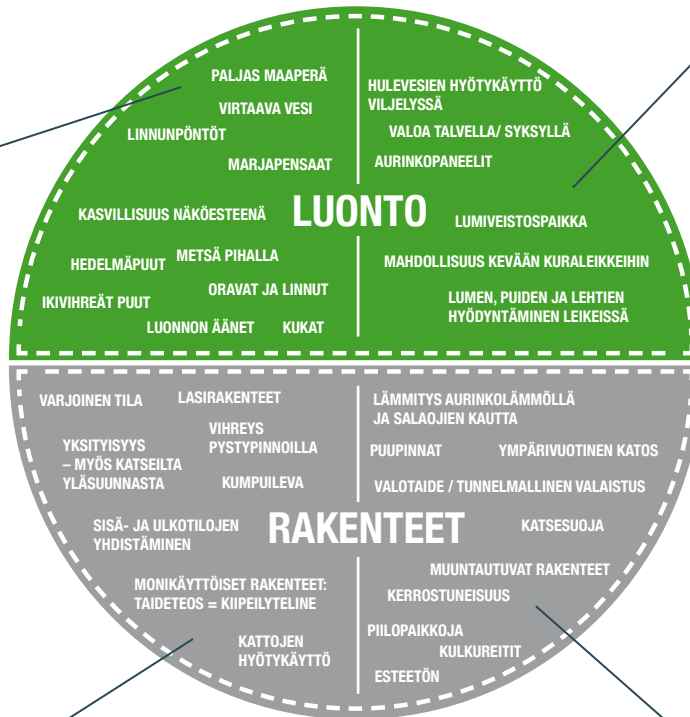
PALJAS MAAPERÄ
VIRTAAVA VESI
LINNUNPÖNTÖT
MARJAPENSAAT
KASVILLISUUS NÄKÖESTEENÄ
HEDELMÄPUUT
METSÄ PIHALLA
ORAVAT JA LINNUT
IKIVIHREÄT PUUT
LUONNON ÄÄNET
KUKAT

HULEVESIEN HYÖTYKÄYTTÖ VILJELYSSÄ
VALOA TALVELLA/ SYKSYLLÄ
AURINKOPANEELIT
LUMIVEISTOSPAIKKA
MAHDOLLISUUS KEVÄÄN KURALEIKKEIHIN
LUMEN, PUIDEN JA LEHTIEN HYÖDYNTÄMINEN LEIKEISSÄ

LUONTO

VARJOINEN TILA
LASIRAKENTEET
YKSITYISYYS – MYÖS KATSEILTA YLÄSUUNNASTA
VIHREYS PYSTYPINNOILLA
KUMPUILEVA
SISÄ- JA ULKOTILOJEN YHDISTÄMINEN
MONIKÄYTTÖISET RAKENTEET: TAIDETEOS = KIIPEILYTELINE
KATTOJEN HYÖTYKÄYTTÖ

LÄMMITYS AURINKOLÄMMÖLLÄ JA SALAOJIEN KAUTTA
PUUPINNAT
YMPÄRIVUOTINEN KATOS
VALOTAIDE / TUNNELMALLINEN VALAISTUS
KATSESUOJA
MUUNTAUTUVAT RAKENTEET
KERROSTUNEISUUS
PIILOPAIKKOJA
KULKUREITIT
ESTEETÖN

RAKENTEET